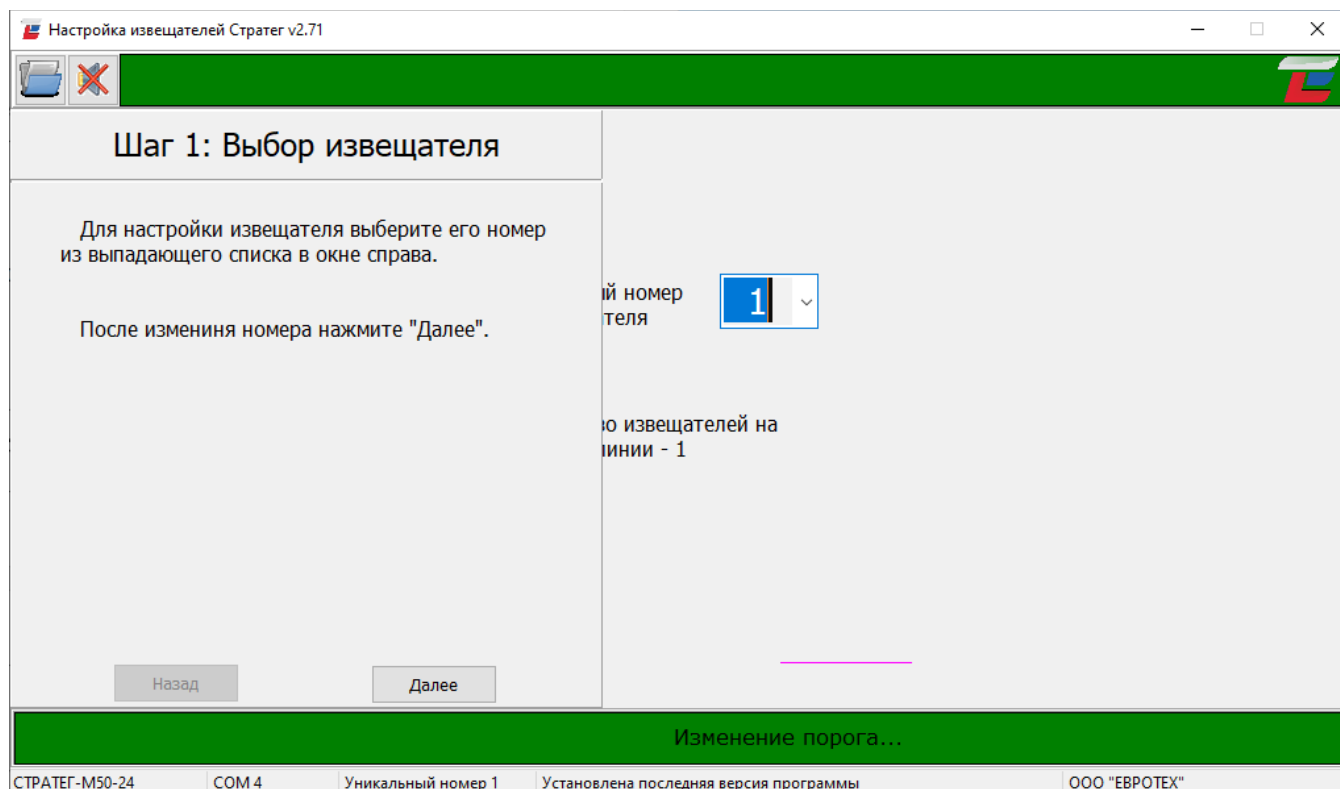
Настройка извещателей Стратег v2.71

Шаг 1: Выбор извещателя

Для настройки извещателя выберите его номер из выпадающего списка в окне справа.

После изменинbackgroundя номера нажмите "Далее".

Назад

Далее

й номер
теля

1

ю извещателей на
инии - 1

Изменение порога...

СТРАТЕГ-М50-24 | COM 4 | Уникальный номер 1 | Установлена последняя версия программы | ООО "ЕВРОТЕХ"